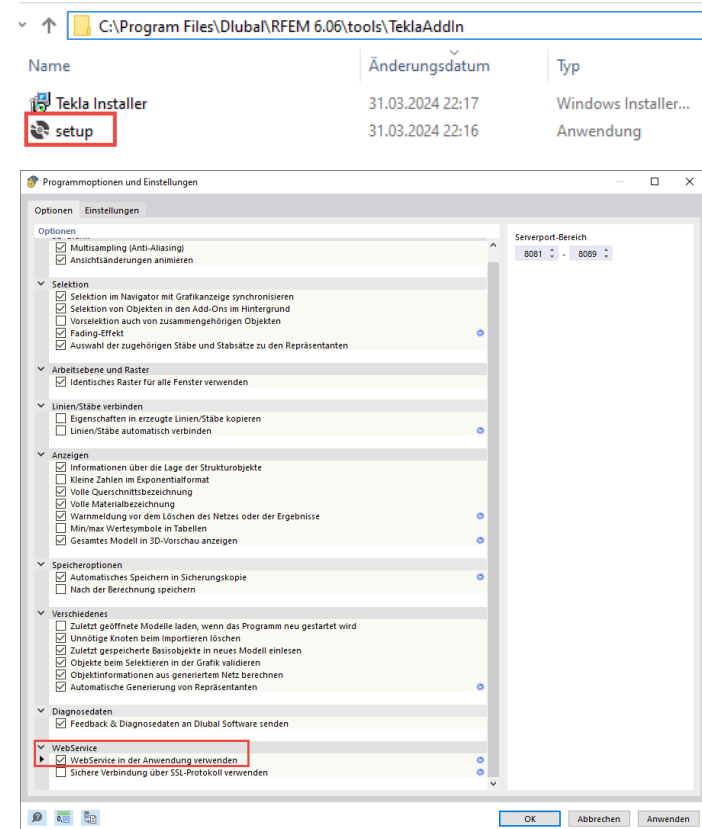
C:\Program Files\Dlubal\RFEM 6.06\tools\TeklaAddIn

| Name | Änderungsdatum | Typ |
|---|---|---|
| Tekla Installer | 31.03.2024 22:17 | Windows Installer... |
| setup | 31.03.2024 22:16 | Anwendung |

Programmoptionen und Einstellungen

Optionen Einstellungen

Optionen

Multisampling (Anti-Aliasing)
Ansichtsänderungen animieren

Selektion
Selektion im Navigator mit Grafikanzeige synchronisieren
Selektion von Objekten in den Add-Ons im Hintergrund
Vorselektion auch von zusammengehörigen Objekten
Fading-Effekt
Auswahl der zugehörigen Stäbe und Stabsätze zu den Repräsentanten

Arbeitsebene und Raster
Identisches Raster für alle Fenster verwenden

Linien/Stäbe verbinden
Eigenschaften in erzeugte Linien/Stäbe kopieren
Linien/Stäbe automatisch verbinden

Anzeigen
Informationen über die Lage der Strukturobjekte
Kleine Zahlen im Exponentialformat
Volle Querschnittsbezeichnung
Volle Materialbezeichnung
Warnmeldung vor dem Löschen des Netzes oder der Ergebnisse
Min/max Wertesymbole in Tabellen
Gesamtes Modell in 3D-Vorschau anzeigen

Speicheroptionen
Automatisches Speichern in Sicherungskopie
Nach der Berechnung speichern

Verschiedenes
Zuletzt geöffnete Modelle laden, wenn das Programm neu gestartet wird
Unnötige Knoten beim Importieren löschen
Zuletzt gespeicherte Basisobjekte in neues Modell einlesen
Objekte beim Selektieren in der Grafik validieren
Objektinformationen aus generiertem Netz berechnen
Automatische Generierung von Repräsentanten

Diagnosedaten
Feedback & Diagnosedaten an Dlubal Software senden

WebService
WebService in der Anwendung verwenden
Sichere Verbindung über SSL-Protokoll verwenden

Serverport-Bereich
8081 - 8089

OK Abbrechen Anwenden